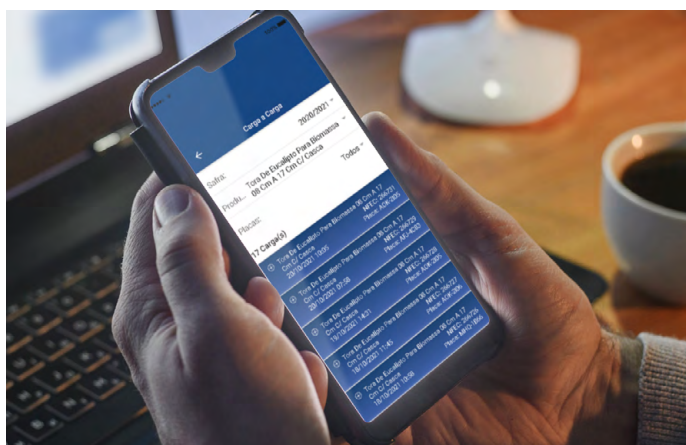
Carga a Carga

Safra: 2020/2021

Produ...: Tora De Eucalipto Para Biomassa 08 Cm A 17 Cm C/ Casca

Placas: Todos

17 Carga(s)

Tora De Eucalipto Para Biomassa 08 Cm A 17 Cm C/ Casca 08/10/2021 10:05 NFEC: 284731 Placa: AOK-3835

Tora De Eucalipto Para Biomassa 08 Cm A 17 Cm C/ Casca 08/10/2021 07:38 NFEC: 284729 Placa: ATJ-4032

Tora De Eucalipto Para Biomassa 08 Cm A 17 Cm C/ Casca 18/10/2021 14:21 NFEC: 284728 Placa: AOK-3835

Tora De Eucalipto Para Biomassa 08 Cm A 17 Cm C/ Casca 18/10/2021 11:45 NFEC: 284727 Placa: AOK-3835

Tora De Eucalipto Para Biomassa 08 Cm A 17 Cm C/ Casca 18/10/2021 08:58 NFEC: 284726 Placa: MFO-1654